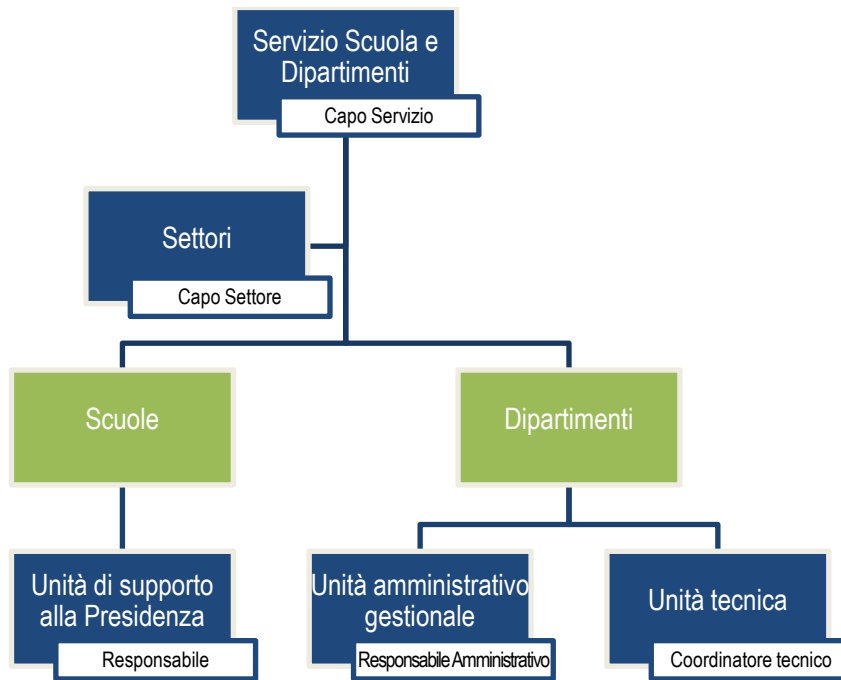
Servizio Scuola e Dipartimenti

Capo Servizio

Settori

Capo Settore

Scuole

Dipartimenti

Unità di supporto alla Presidenza

Responsabile

Unità amministrativo gestionale

Responsabile Amministrativo

Unità tecnica

Coordinatore tecnico